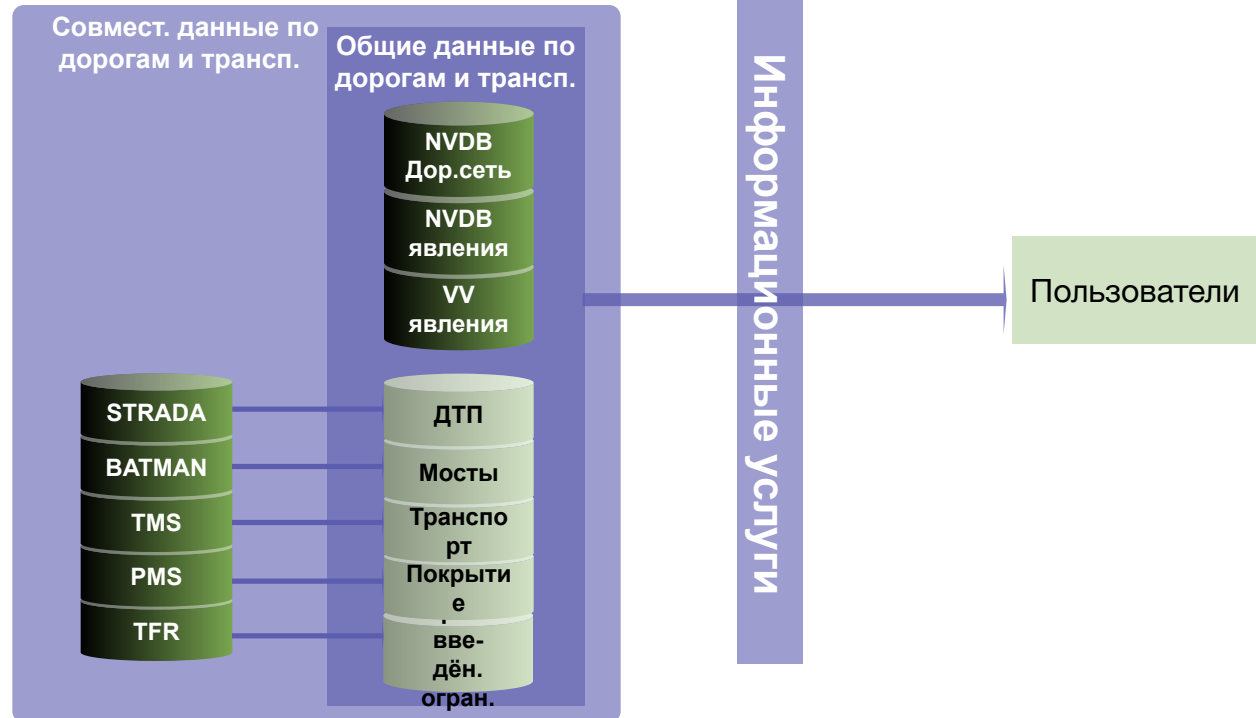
Совмест. данные по дорогам и трансп.

Общие данные по дорогам и трансп.

NVDB Дор.сеть

NVDB явления

VV явления

STRADA

BATMAN

TMS

PMS

TFR

ДТП

Мосты

Транспорт

Покрытие

вве-дён. огран.

Информационные услуги

Пользователи